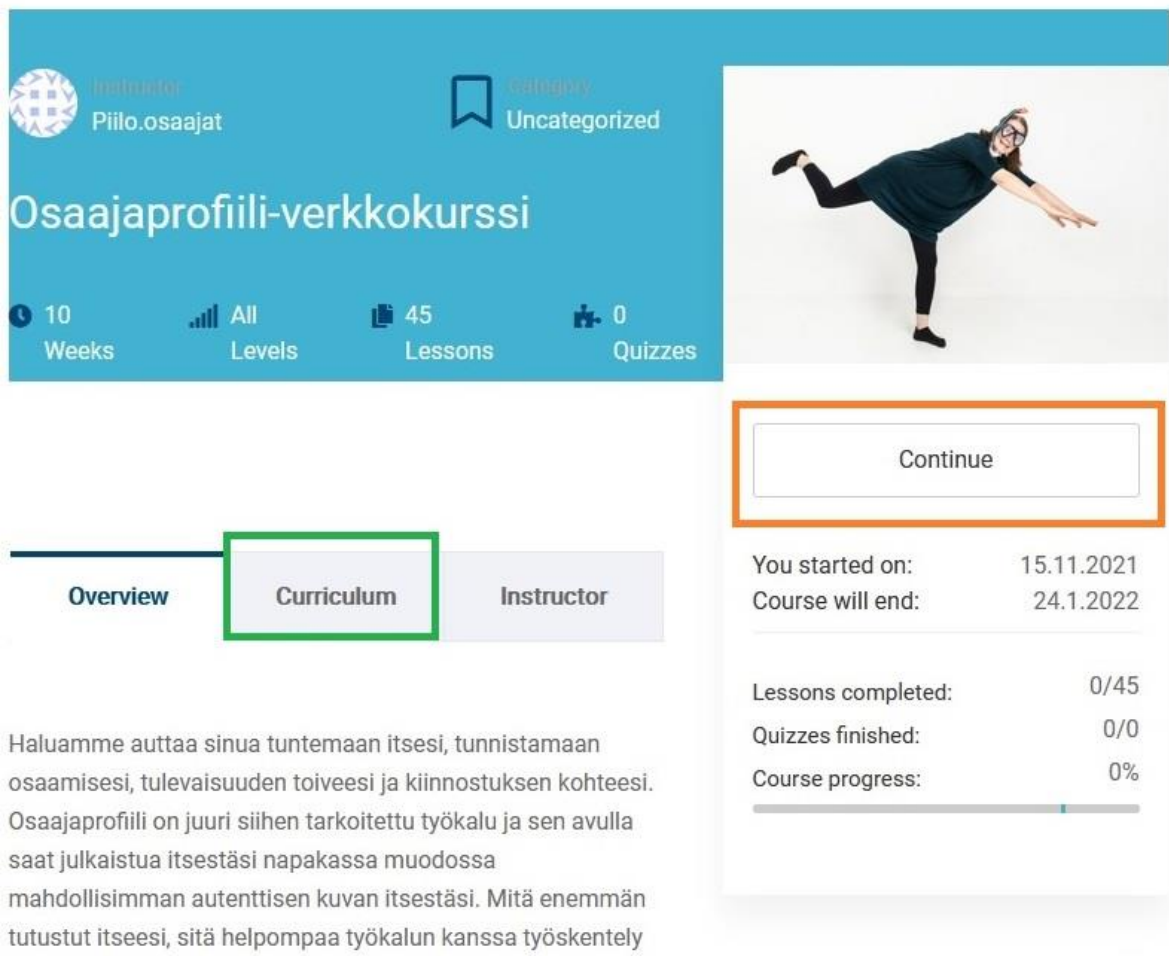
Instructor
Piilo.osaajat

Category
Uncategorized

Osaajaprofiili-verkkokurssi

10 Weeks

All Levels

45 Lessons

0 Quizzes

Continue

Overview

Curriculum

Instructor

You started on: 15.11.2021
Course will end: 24.1.2022

Lessons completed: 0/45
Quizzes finished: 0/0
Course progress: 0%

Haluamme auttaa sinua tuntemaan itsesi, tunnistamaan osaamisesi, tulevaisuuden toiveesi ja kiinnostuksen kohteesi. Osaajaprofiili on juuri siihen tarkoitettu työkalu ja sen avulla saat julkaistua itsestäsi napakassa muodossa mahdollisimman autenttisen kuvan itsestäsi. Mitä enemmän tutustut itseesi, sitä helpompaa työkalun kanssa työskentely